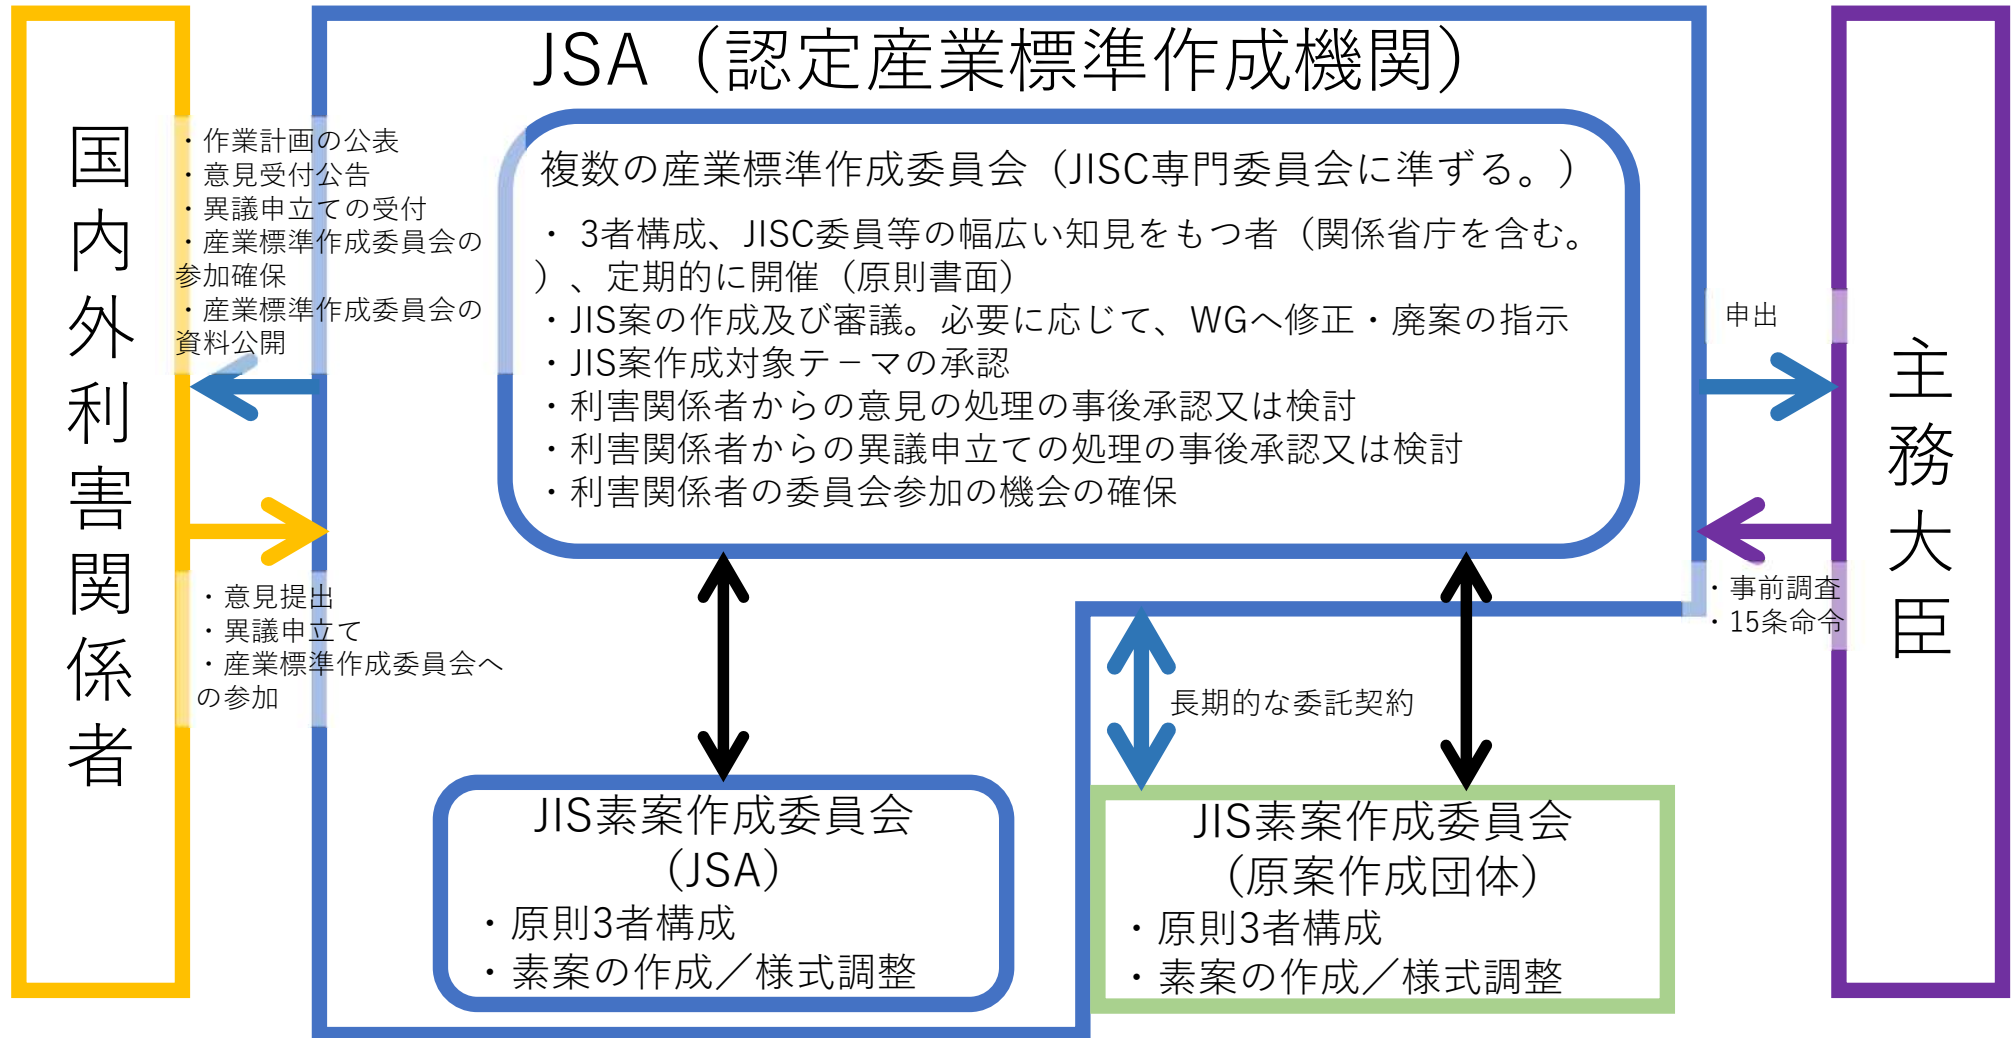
JSA（認定産業標準作成機関）

国内外利害関係者

・作業計画の公表
・意見受付公告
・異議申立ての受付
・産業標準作成委員会の参加確保
・産業標準作成委員会の資料公開

・意見提出
・異議申立て
・産業標準作成委員会への参加

複数の産業標準作成委員会（JISC専門委員会に準ずる。）

・ 3者構成、JISC委員等の幅広い知見をもつ者（関係省庁を含む。）、定期的に開催（原則書面）
・JIS案の作成及び審議。必要に応じて、WGへ修正・廃案の指示
・JIS案作成対象テ－マの承認
・利害関係者からの意見の処理の事後承認又は検討
・利害関係者からの異議申立ての処理の事後承認又は検討
・利害関係者の委員会参加の機会の確保

申出

主務大臣

・事前調査
・15条命令

長期的な委託契約

JIS素案作成委員会
（JSA）
・原則3者構成
・素案の作成／様式調整

JIS素案作成委員会
（原案作成団体）
・原則3者構成
・素案の作成／様式調整